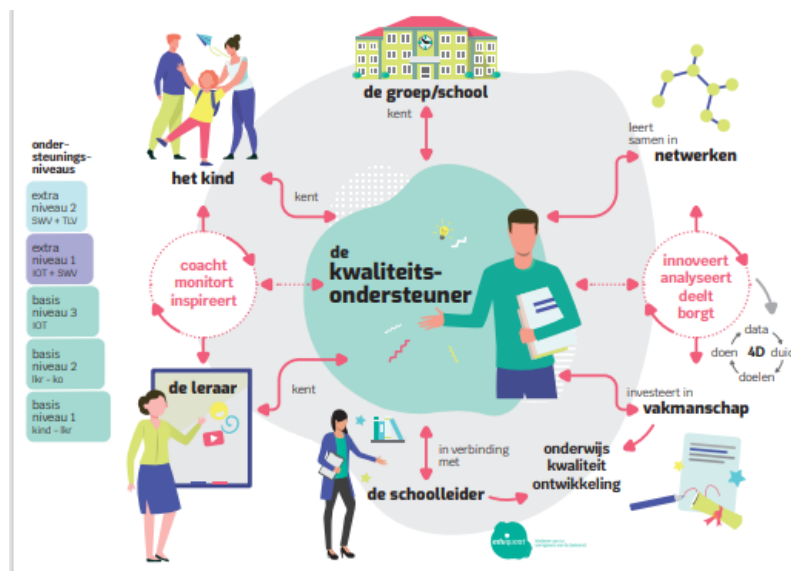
onder-
steunings-
niveaus

extra
niveau 2
SWV + TLV

extra
niveau 1
IOT + SWV

basis
niveau 3
IOT

basis
niveau 2
lkr - ko

basis
niveau 1
kind - lkr

de groep/school

kent

het kind

kent

leert samen in
netwerken

coachT
monitort
inspireert

de kwaliteits-
ondersteuner

innoveert
analyseert
deelt
borgt

data
doen 4D duid
doelen

de leraar

kent

investeert in
vakmanschap

in verbinding met

onderwijs
kwaliteit
ontwikkeling

de schoolleider

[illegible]